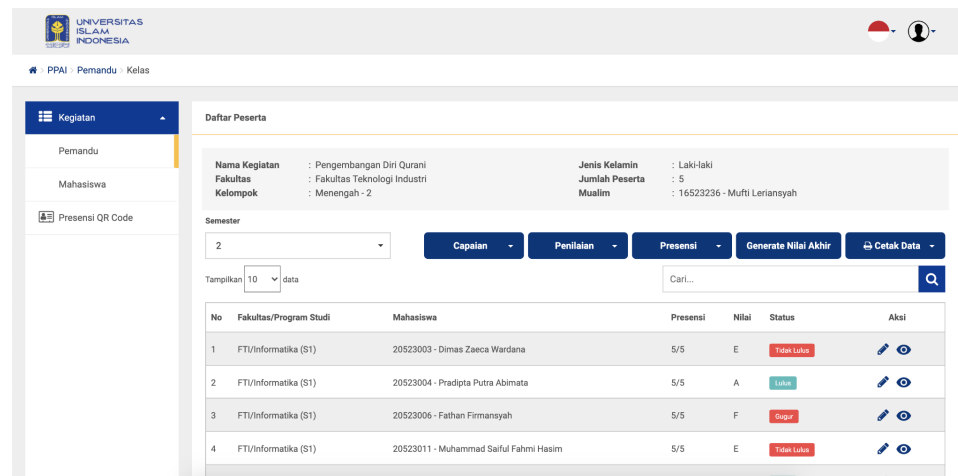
UNIVERSITAS ISLAM INDONESIA

PPAI › Pemandu › Kelas

Kegiatan

Pemandu

Mahasiswa

Presensi QR Code

Daftar Peserta

Nama Kegiatan : Pengembangan Diri Qurani
Fakultas : Fakultas Teknologi Industri
Kelompok : Menengah - 2

Jenis Kelamin : Laki-laki
Jumlah Peserta : 5
Mualim : 16523236 - Mufti Leriansyah

Semester

2

Capaian Penilaian Presensi Generate Nilai Akhir Cetak Data

Tampilkan 10 data

Cari...

| No | Fakultas/Program Studi | Mahasiswa | Presensi | Nilai | Status | Aksi |
|---|---|---|---|---|---|---|
| 1 | FTI/Informatika (S1) | 20523003 - Dimas Zaeca Wardana | 5/5 | E | Tidak Lulus | |
| 2 | FTI/Informatika (S1) | 20523004 - Pradipta Putra Abimata | 5/5 | A | Lulus | |
| 3 | FTI/Informatika (S1) | 20523006 - Fathan Firmansyah | 5/5 | F | Gugur | |
| 4 | FTI/Informatika (S1) | 20523011 - Muhammad Saiful Fahmi Hasim | 5/5 | E | Tidak Lulus | |